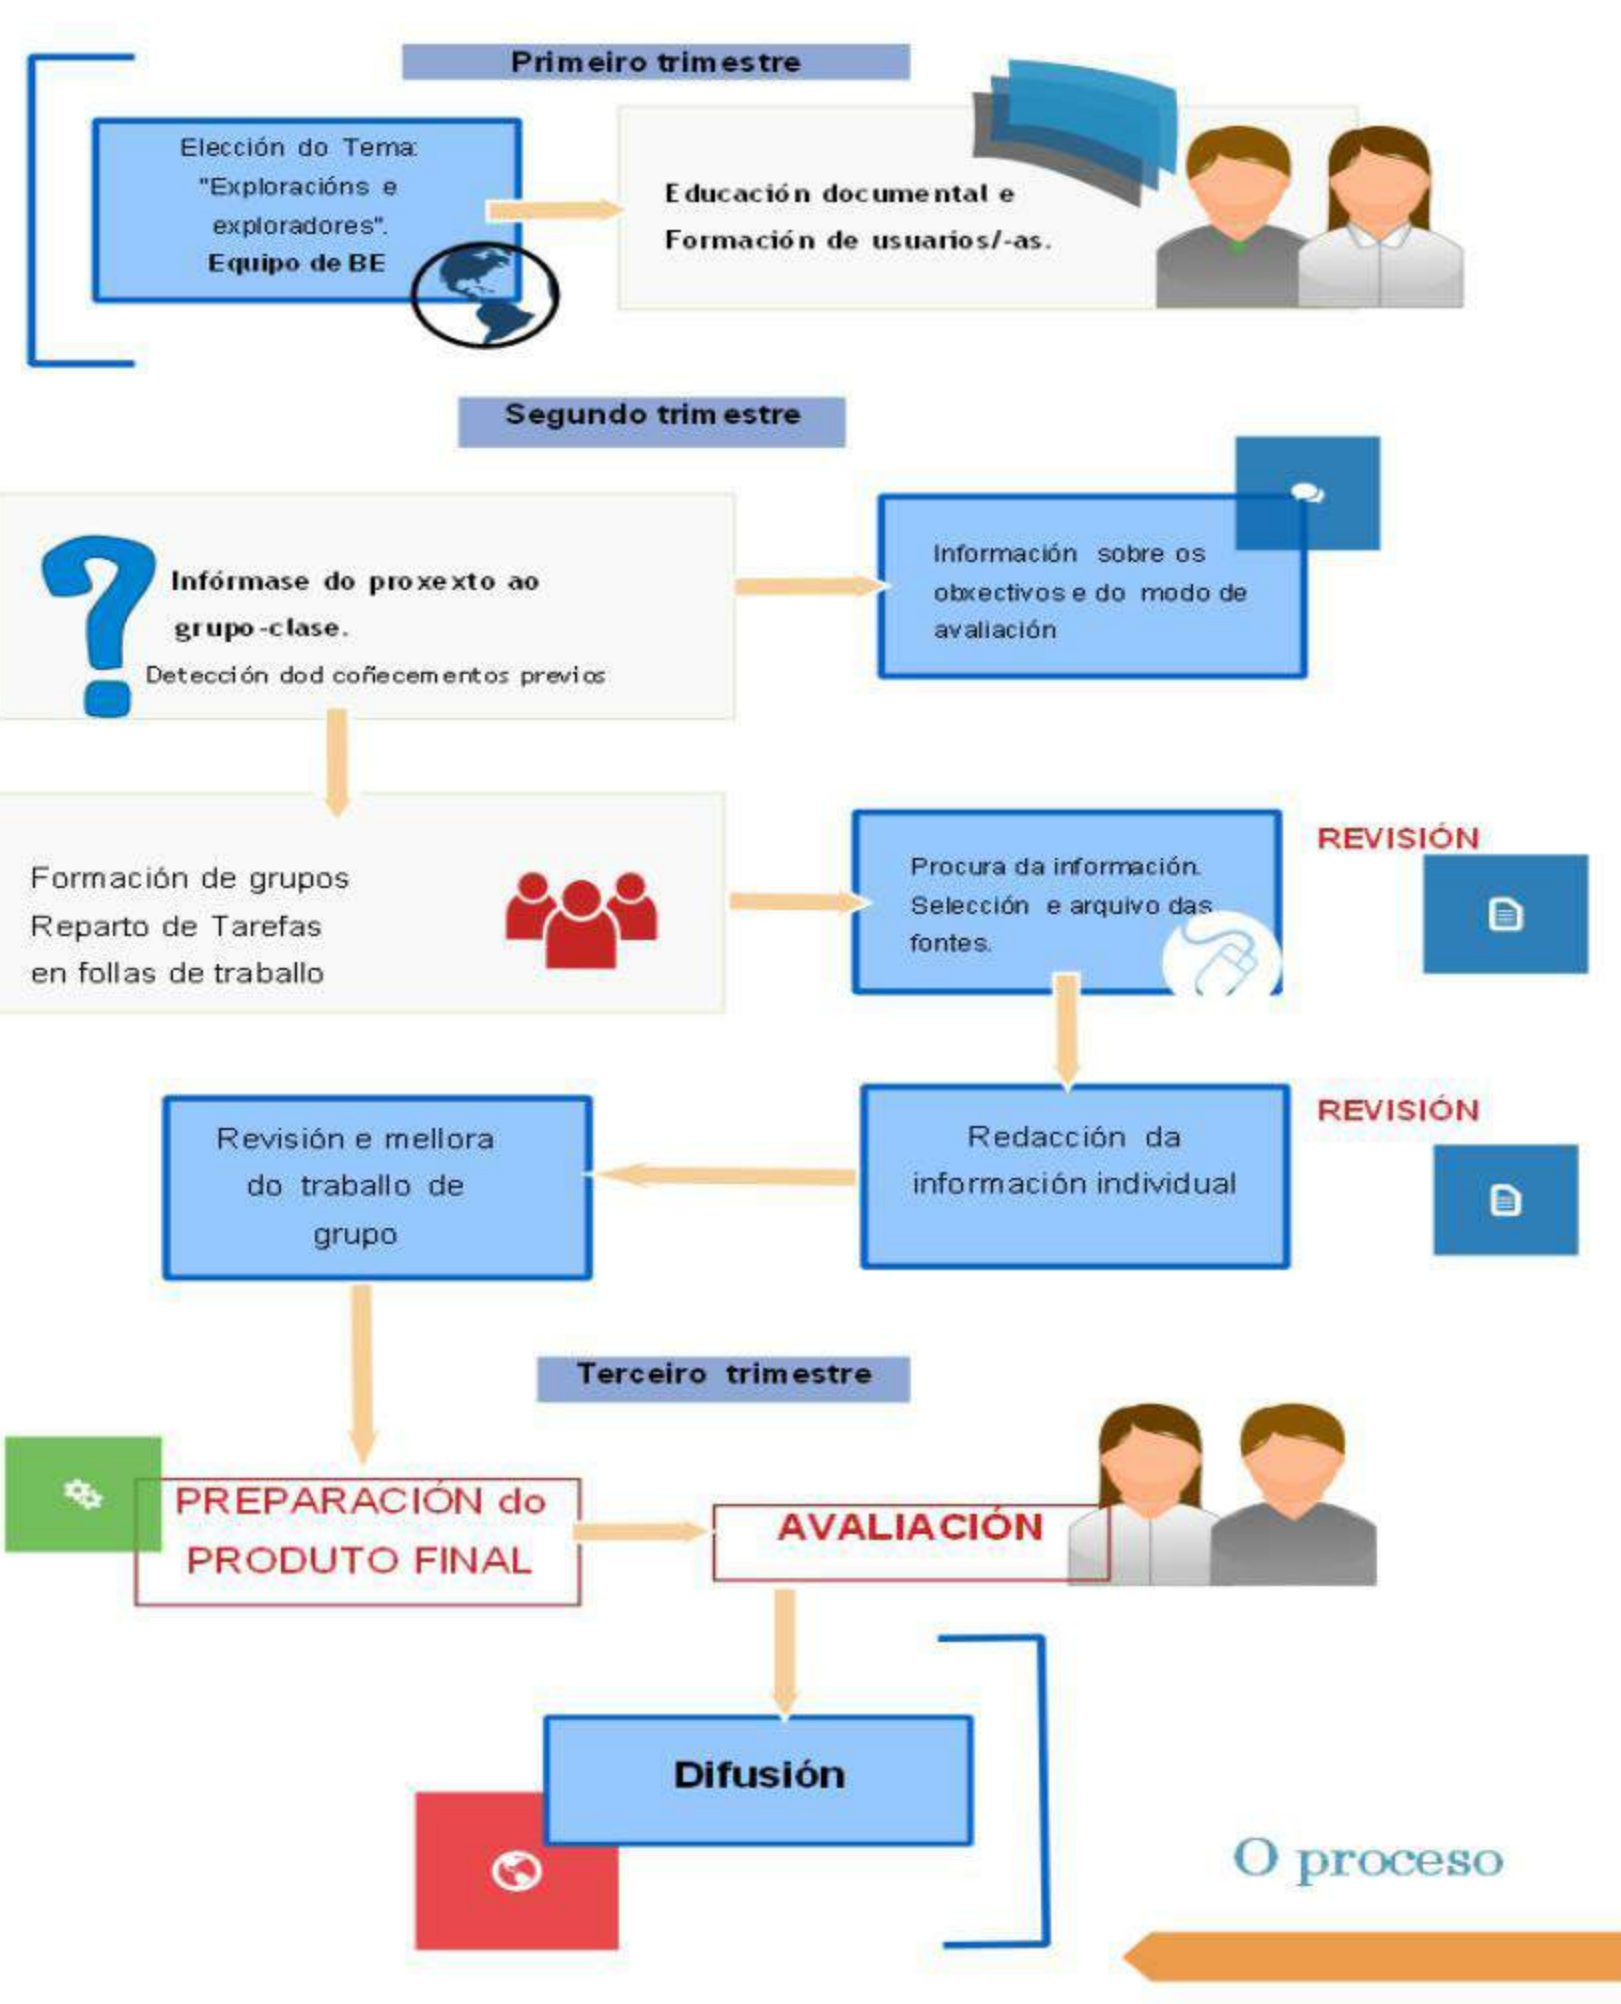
Primeiro trimestre

Elección do Tema: "Exploracións e exploradores". Equipo de BE

Educación documental e Formación de usuarios/-as.

Segundo trimestre

Infórmase do proxexto ao grupo-clase.
Detección dod coñecementos previos

Información sobre os obxectivos e do modo de avaliación

Formación de grupos
Reparto de Tarefas
en follas de traballo

Procura da información.
Selección e arquivo das fontes.

REVISIÓN

Revisión e mellora do traballo de grupo

Redacción da información individual

REVISIÓN

Terceiro trimestre

PREPARACIÓN do PRODUTO FINAL

AVALIACIÓN

Difusión

O proceso